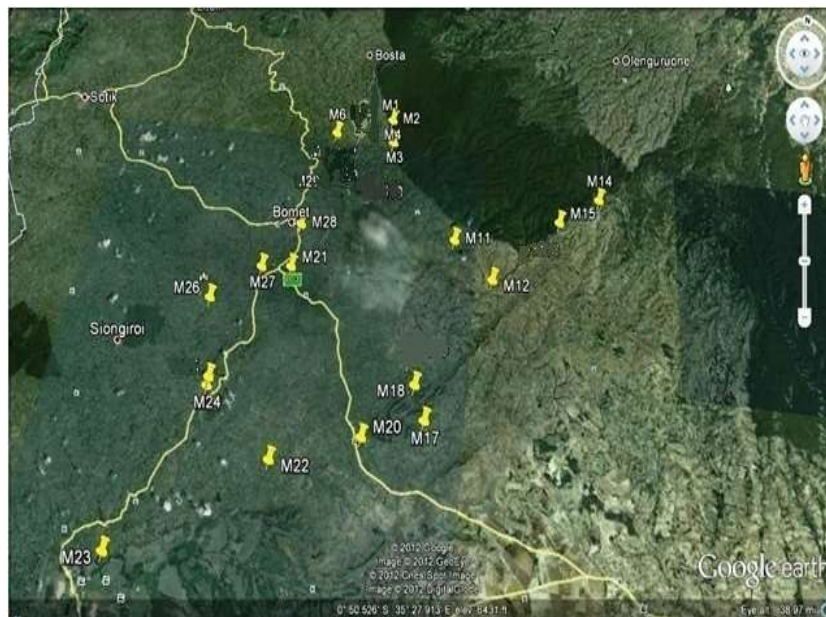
Bosta
Olenguruone
Sotik
M6
M1
M2
M4
M3
M14
M15
Bomet
M28
M11
M21
M27
M12
M26
Siongiroi
M24
M18
M20
M17
M22
M23
N
© 2012 Google
Image © 2012 GeoEye
© 2012 Cnes/Spot Image
Image © 2012 DigitalGlobe
Google earth
0°50.526' S 35°27.913' E elev 6431 ft
Eye alt 38.97 mi